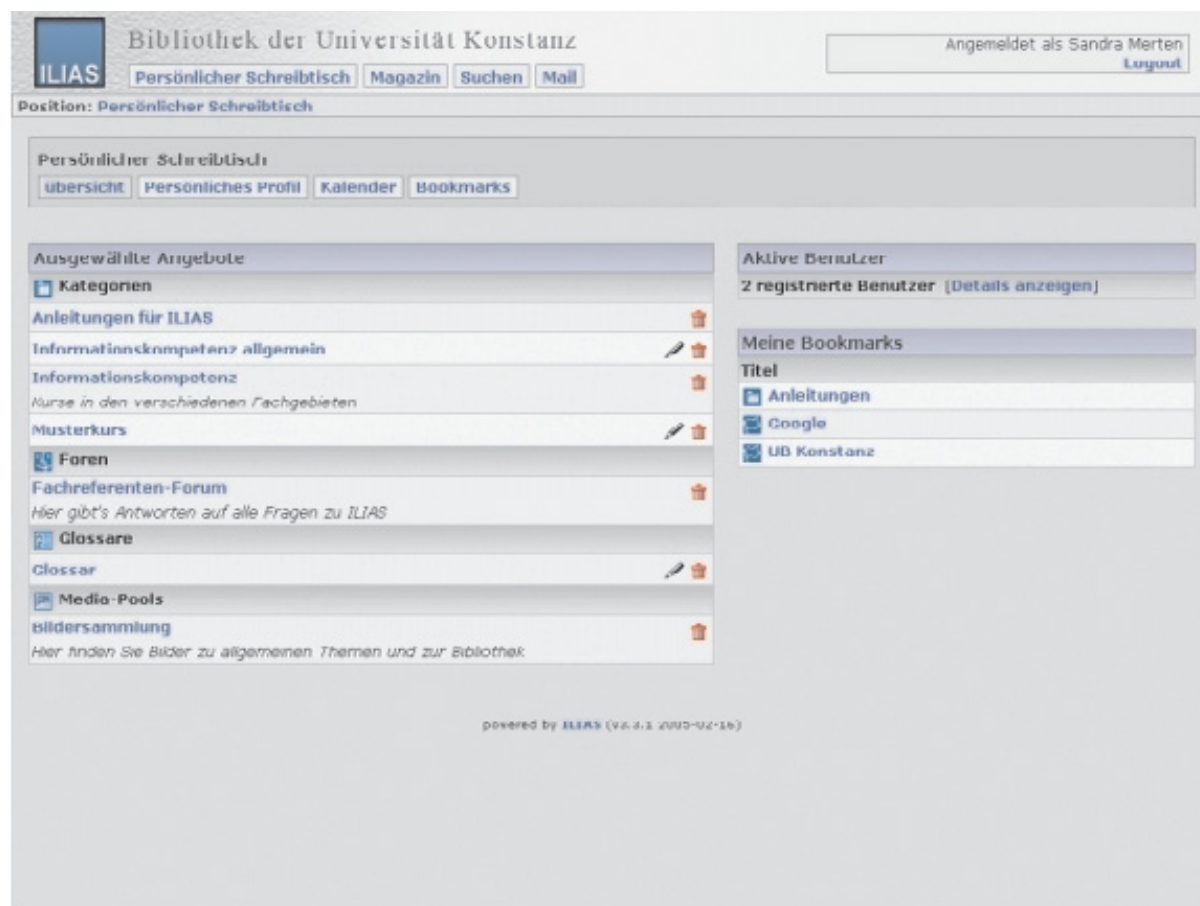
ILIAS

Bibliothek der Universität Konstanz

Persönlicher Schreibtisch | Magazin | Suchen | Mail

Angemeldet als Sandra Merten
Logout

Position: Persönlicher Schreibtisch

Persönlicher Schreibtisch

Übersicht | Persönliches Profil | Kalender | Bookmarks

Ausgewählte Angebote

Kategorien

Anleitungen für ILIAS

Informationskompetenz allgemein

Informationskompetenz
Kurse in den verschiedenen Fachgebieten

Musterkurs

Foren

Fachreferenten-Forum
Hier gibt's Antworten auf alle Fragen zu ILIAS

Glossare

Glossar

Media-Pools

Bildersammlung
Hier finden Sie Bilder zu allgemeinen Themen und zur Bibliothek

Aktive Benutzer

2 registrierte Benutzer [Details anzeigen]

Meine Bookmarks

Titel

Anleitungen

Google

UB Konstanz

powered by ILIAS (v3.3.1 2005-02-16)